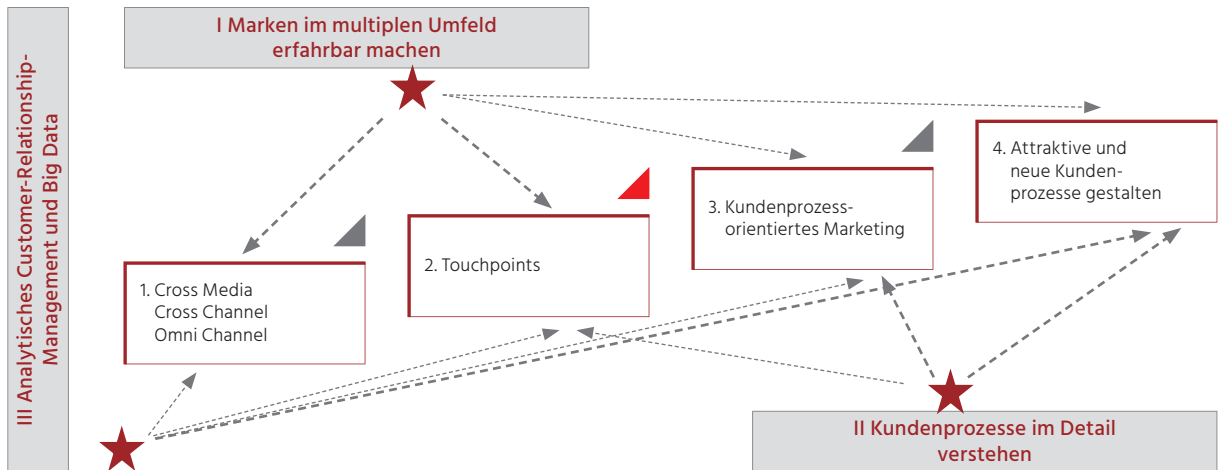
III Analytisches Customer-Relationship-Management und Big Data

I Marken im multiplen Umfeld erfahrbar machen

1. Cross Media
Cross Channel
Omni Channel

2. Touchpoints

3. Kundenprozess-orientiertes Marketing

4. Attraktive und neue Kundenprozesse gestalten

II Kundenprozesse im Detail verstehen